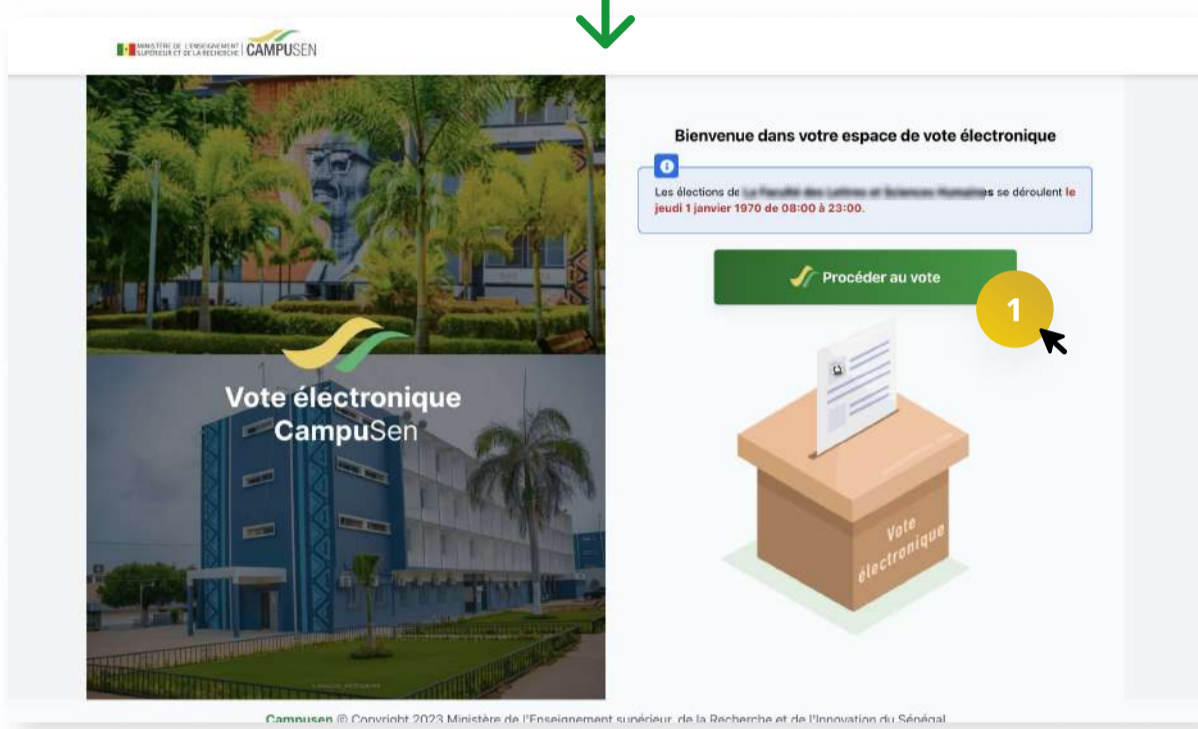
MINISTÈRE DE L'ENSEIGNEMENT SUPÉRIEUR ET DE LA RECHERCHE | CAMPUSEN

Vote électronique CampuSen

Bienvenue dans votre espace de vote électronique

Les élections de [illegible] se déroulent le jeudi 1 janvier 1970 de 08:00 à 23:00.

Procéder au vote

1

Vote électronique

Campusen © Copyright 2023 Ministère de l'Enseignement supérieur, de la Recherche et de l'Innovation du Sénégal